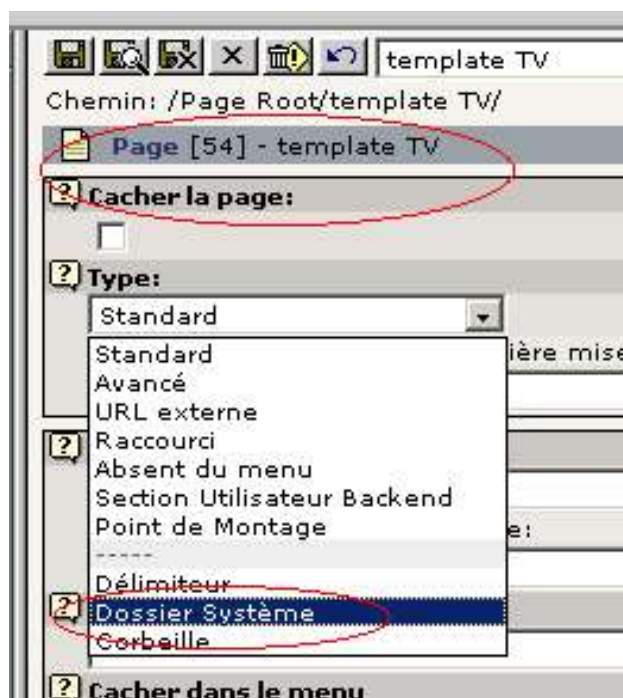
template TV

Chemin: /Page Root/template TV/

Page [54] - template TV

Cacher la page:

Type:

Standard

Standard
Avancé
URL externe
Raccourci
Absent du menu
Section Utilisateur Backend
Point de Montage
-----
Délimiteur
Dossier Système
Corbeille

ière mise

e:

Cacher dans le menu